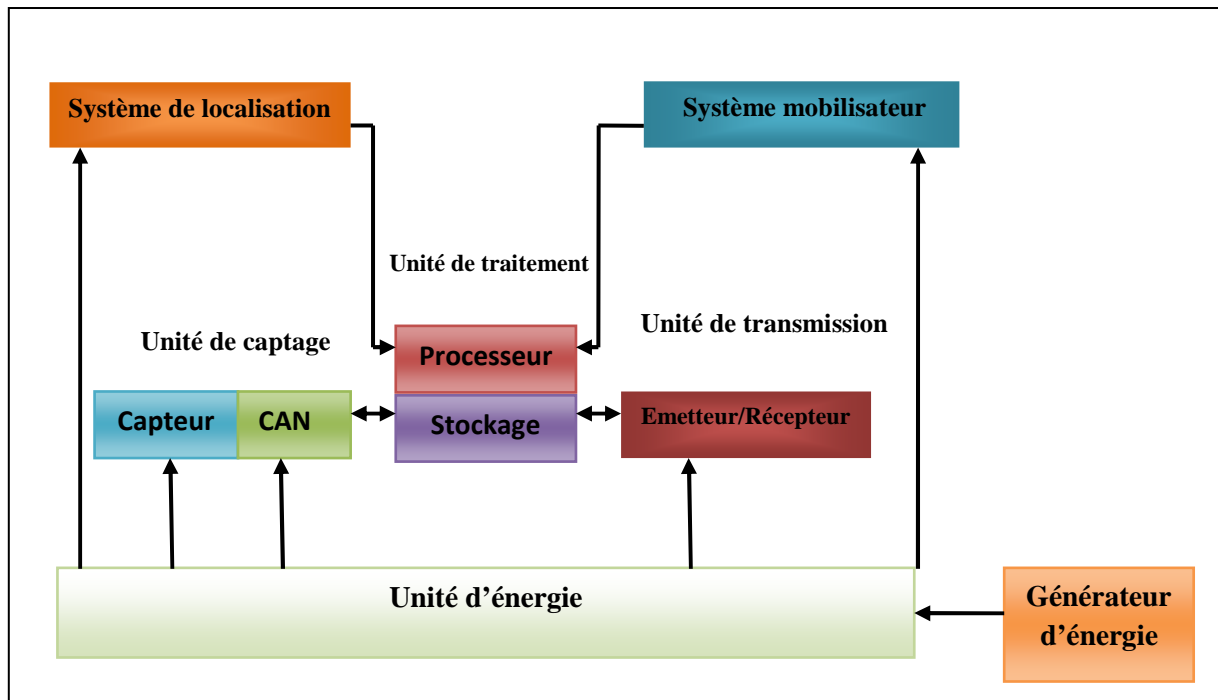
Système de localisation

Système mobilisateur

Unité de traitement

Unité de captage

Unité de transmission

Processeur

Capteur

CAN

Stockage

Emetteur/Récepteur

Unité d'énergie

Générateur d'énergie